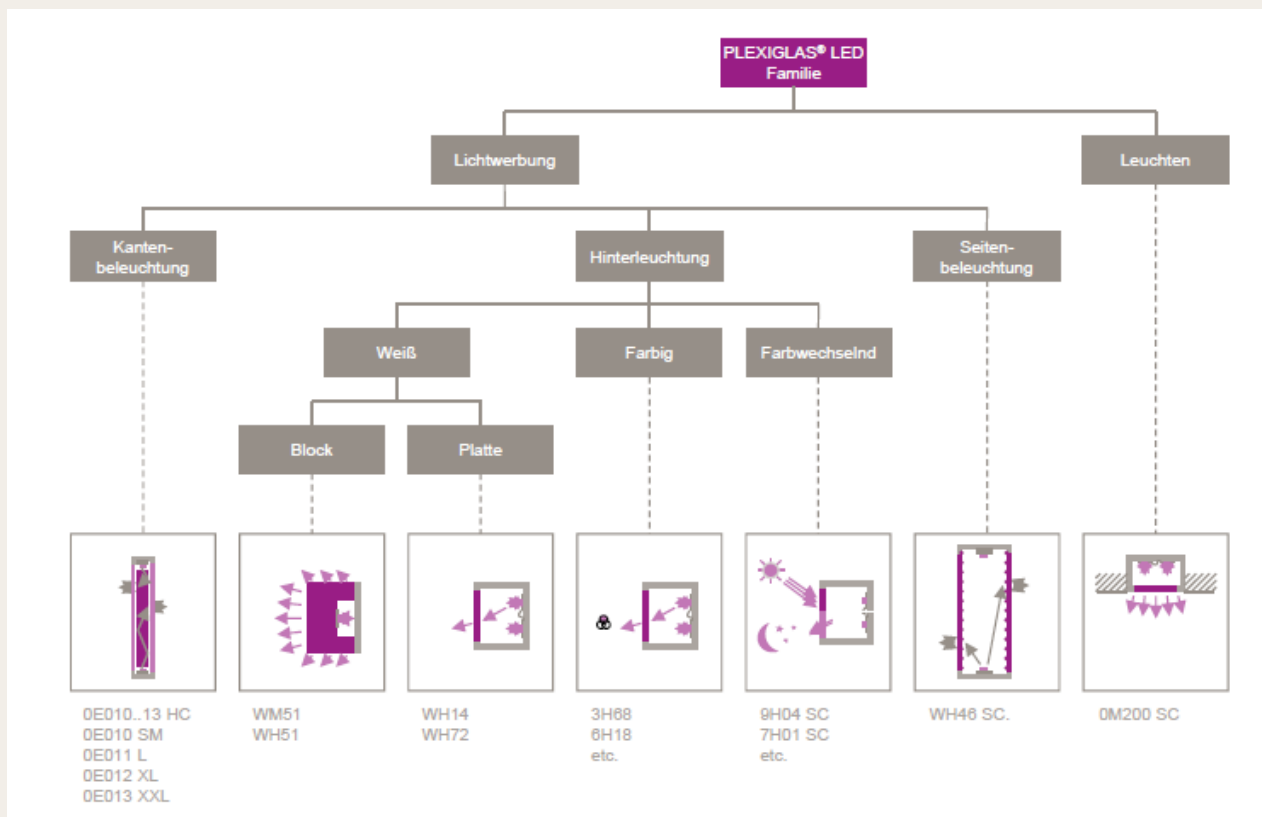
PLEXIGLAS® LED Familie

Lichtwerbung

Leuchten

Kantenbeleuchtung

Hinterleuchtung

Seitenbeleuchtung

Weiß

Farbig

Farbwechselnd

Block

Platte

0E010..13 HC
0E010 SM
0E011 L
0E012 XL
0E013 XXL

WM51
WH51

WH14
WH72

3H68
6H18
etc.

9H04 SC
7H01 SC
etc.

WH46 SC.

0M200 SC